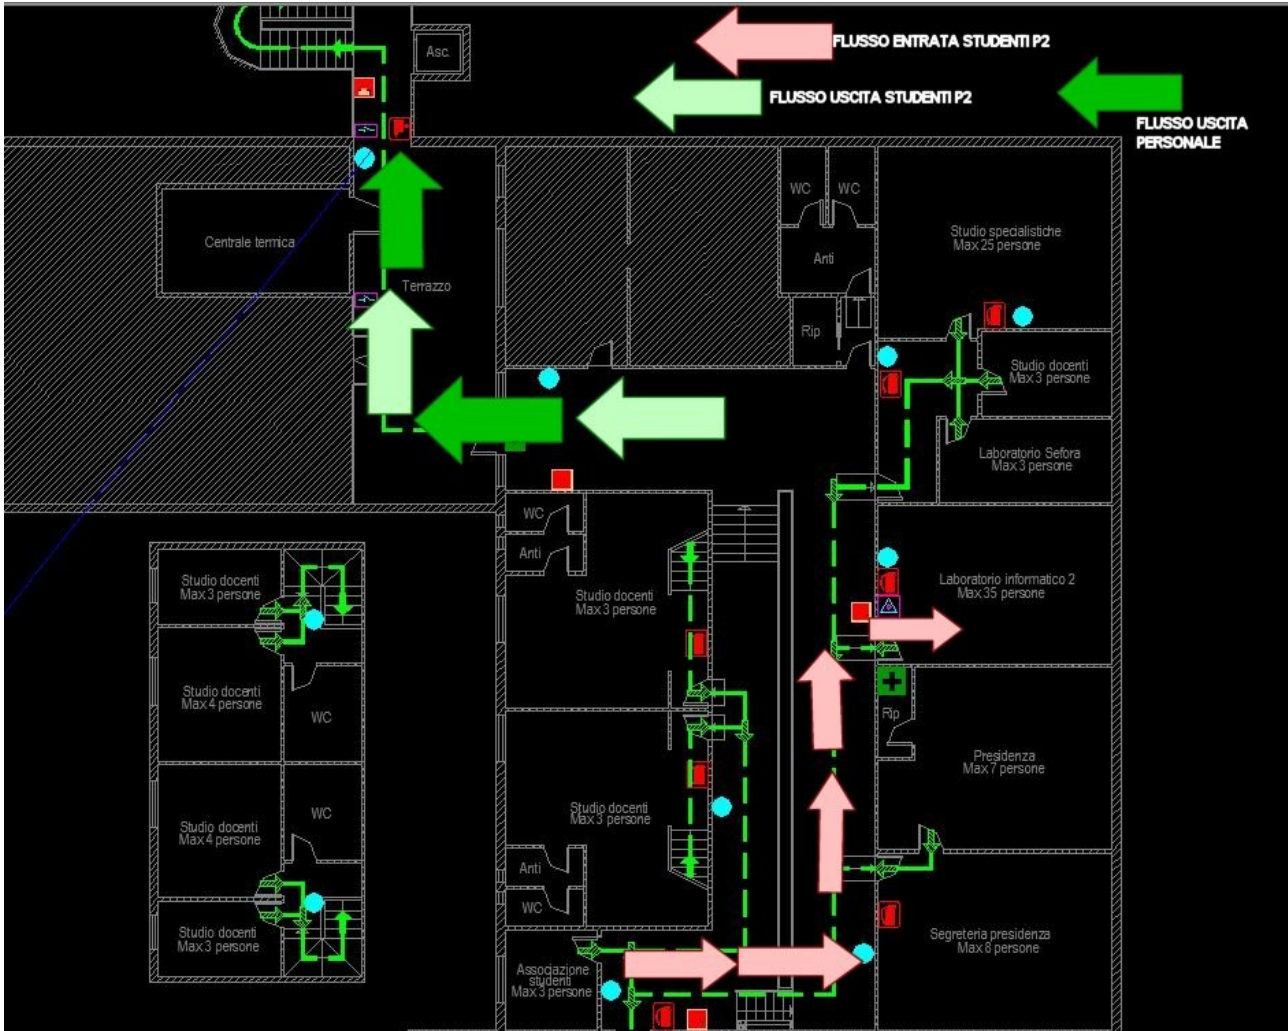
FLUSSO ENTRATA STUDENTI P2

FLUSSO USCITA STUDENTI P2

FLUSSO USCITA PERSONALE

Asc.

Centrale termica

Terrazzo

WC

WC

Anti

Rip

Studio specialistiche Max 25 persone

Studio docenti Max 3 persone

Laboratorio Sefora Max 3 persone

WC

Anti

Studio docenti Max 3 persone

Laboratorio informatico 2 Max 35 persone

Rip

Presidenza Max 7 persone

Studio docenti Max 3 persone

Anti

WC

Segreteria presidenza Max 8 persone

Associazione studenti Max 3 persone

Studio docenti Max 3 persone

Studio docenti Max 4 persone

WC

Studio docenti Max 4 persone

WC

Studio docenti Max 3 persone